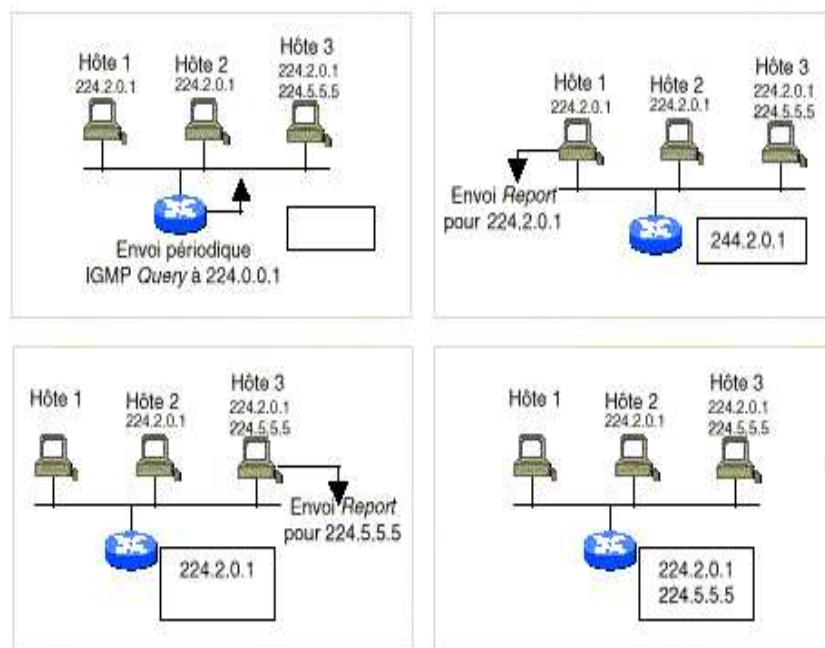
Hôte 1
224.2.0.1

Hôte 2
224.2.0.1

Hôte 3
224.2.0.1
224.5.5.5

Envoi périodique IGMP *Query* à 224.0.0.1

Hôte 1
224.2.0.1

Hôte 2
224.2.0.1

Hôte 3
224.2.0.1
224.5.5.5

Envoi *Report* pour 224.2.0.1

244.2.0.1

Hôte 1

Hôte 2
224.2.0.1

Hôte 3
224.2.0.1
224.5.5.5

Envoi *Report* pour 224.5.5.5

224.2.0.1

Hôte 1

Hôte 2
224.2.0.1

Hôte 3
224.2.0.1
224.5.5.5

224.2.0.1
224.5.5.5